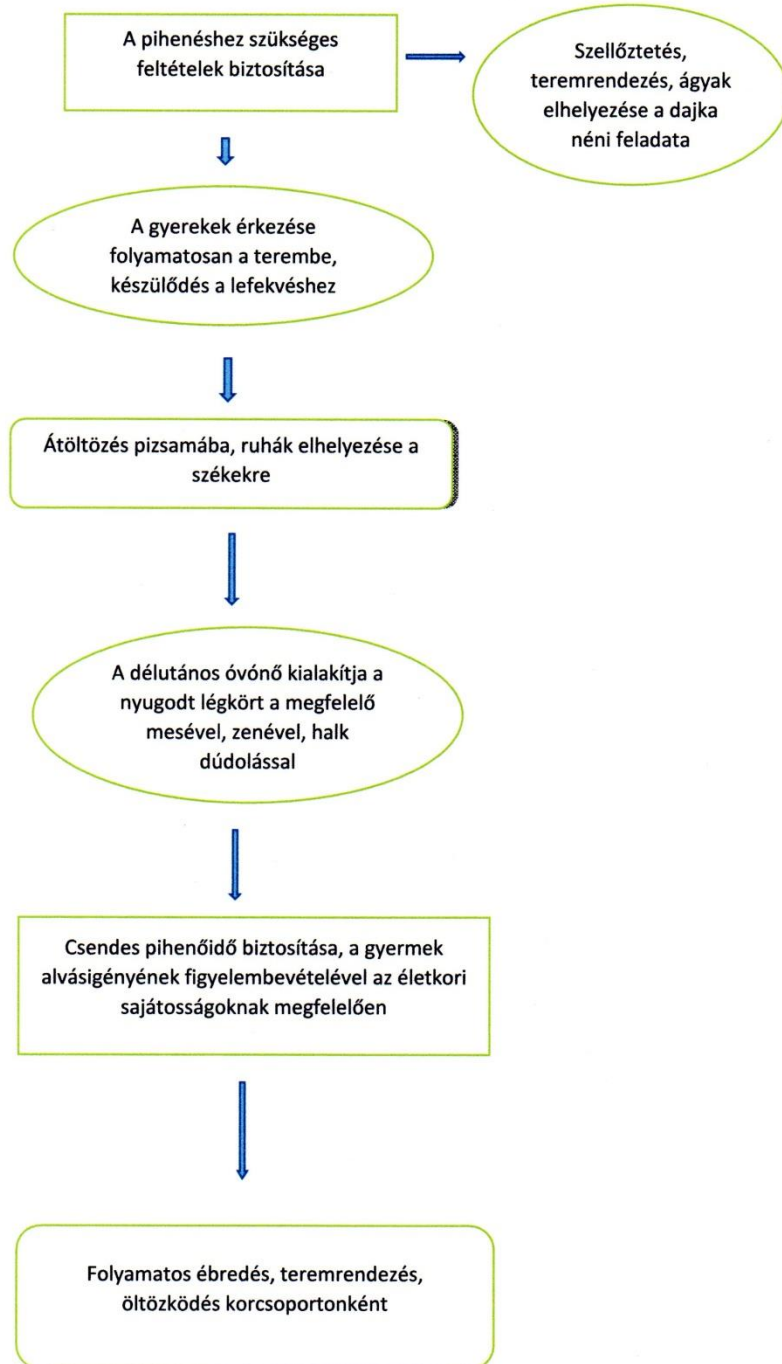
A pihenéshez szükséges feltételek biztosítása

Szellőztetés, teremrendezés, ágyak elhelyezése a dajka néni feladata

A gyerekek érkezése folyamatosan a terembe, készülődés a lefekvéshez

Átöltözés pizsamába, ruhák elhelyezése a székekre

A délutános óvónő kialakítja a nyugodt légkört a megfelelő mesével, zenével, halk dúdolással

Csendes pihenőidő biztosítása, a gyermek alvásigényének figyelembevételével az életkori sajátosságoknak megfelelően

Folyamatos ébredés, teremrendezés, öltözködés korcsoportonként